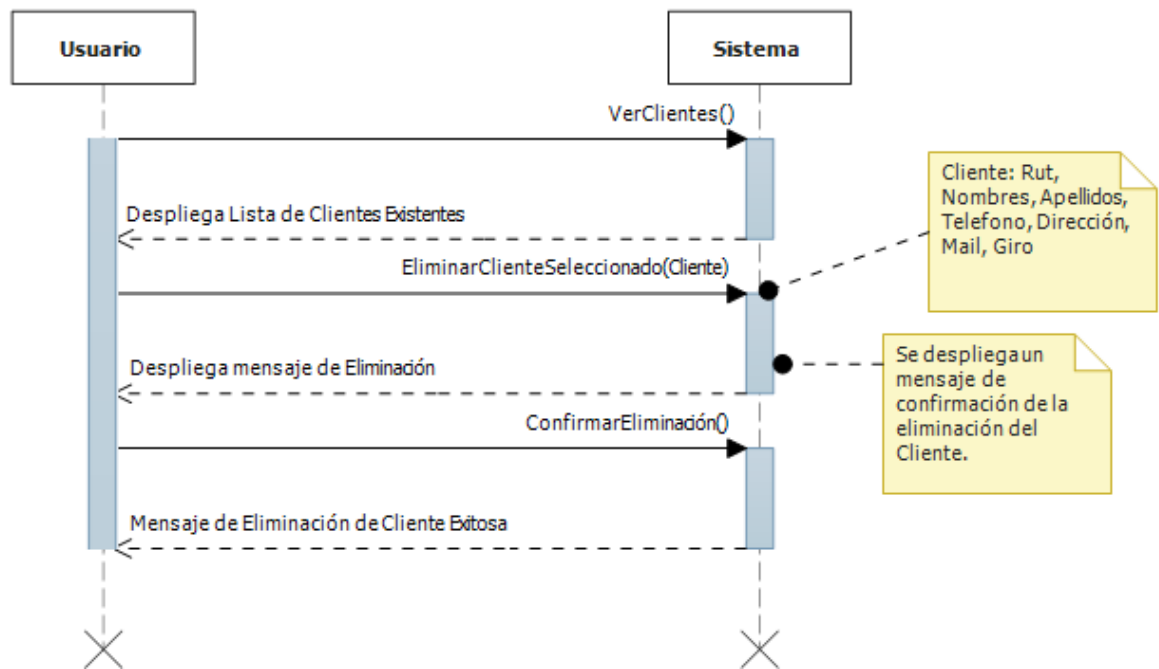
Usuario

Sistema

VerClientes()

Cliente: Rut, Nombres, Apellidos, Telefono, Dirección, Mail, Giro

Despliega Lista de Clientes Existentes

EliminarClienteSeleccionado(Cliente)

Se despliega un mensaje de confirmación de la eliminación del Cliente.

Despliega mensaje de Eliminación

ConfirmarEliminación()

Mensaje de Eliminación de Cliente Exitosa